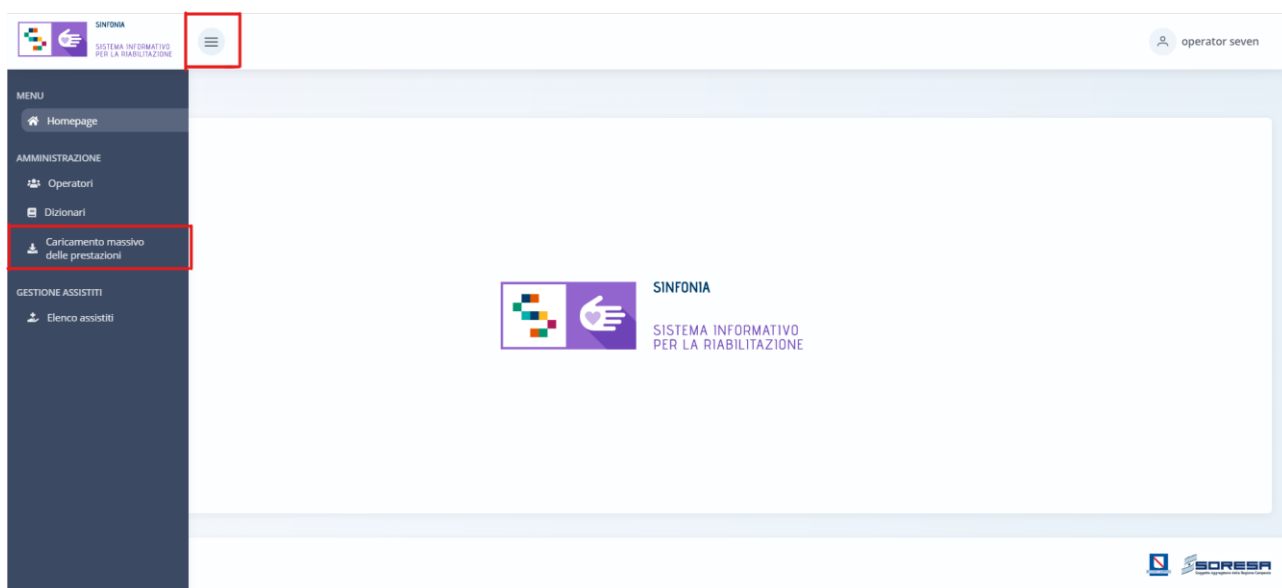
SINFONIA
SISTEMA INFORMATIVO PER LA RIABILITAZIONE

operator seven

MENU
Homepage

AMMINISTRAZIONE
Operatori
Dizionari
Caricamento massivo delle prestazioni

GESTIONE ASSISTITI
Elenco assistiti

SINFONIA
SISTEMA INFORMATIVO PER LA RIABILITAZIONE

SORESA